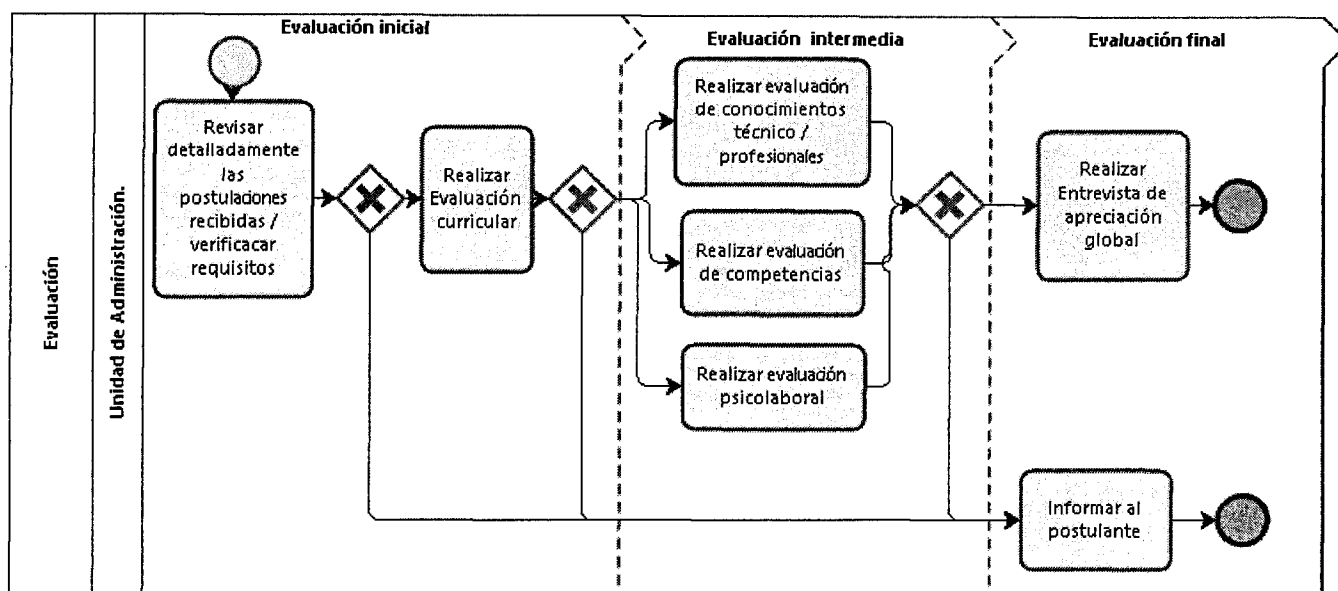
Evaluación

Unidad de Administración.

Evaluación inicial

Evaluación intermedia

Evaluación final

Revisar detalladamente las postulaciones recibidas / verificacar requisitos

Realizar Evaluación curricular

Realizar evaluación de conocimientos técnico / profesionales

Realizar evaluación de competencias

Realizar evaluación psicolaboral

Realizar Entrevista de apreciación global

Informar al postulante